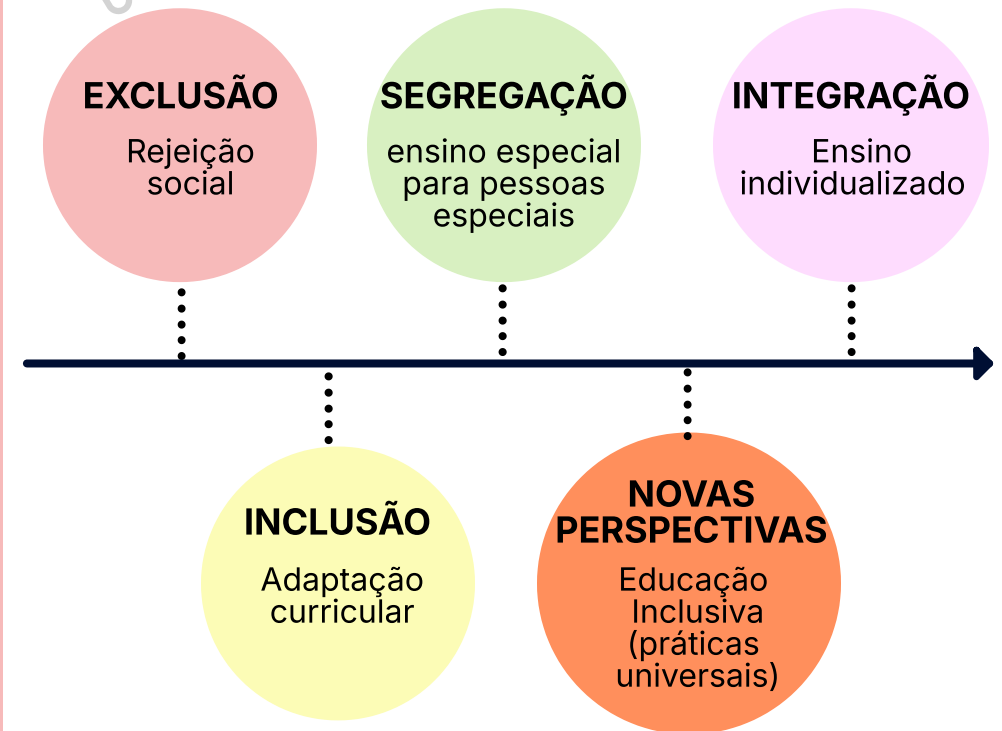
EXCLUSÃO
Rejeição social

SEGREGAÇÃO
ensino especial para pessoas especiais

INTEGRAÇÃO
Ensino individualizado

INCLUSÃO
Adaptação curricular

NOVAS PERSPECTIVAS
Educação Inclusiva (práticas universais)